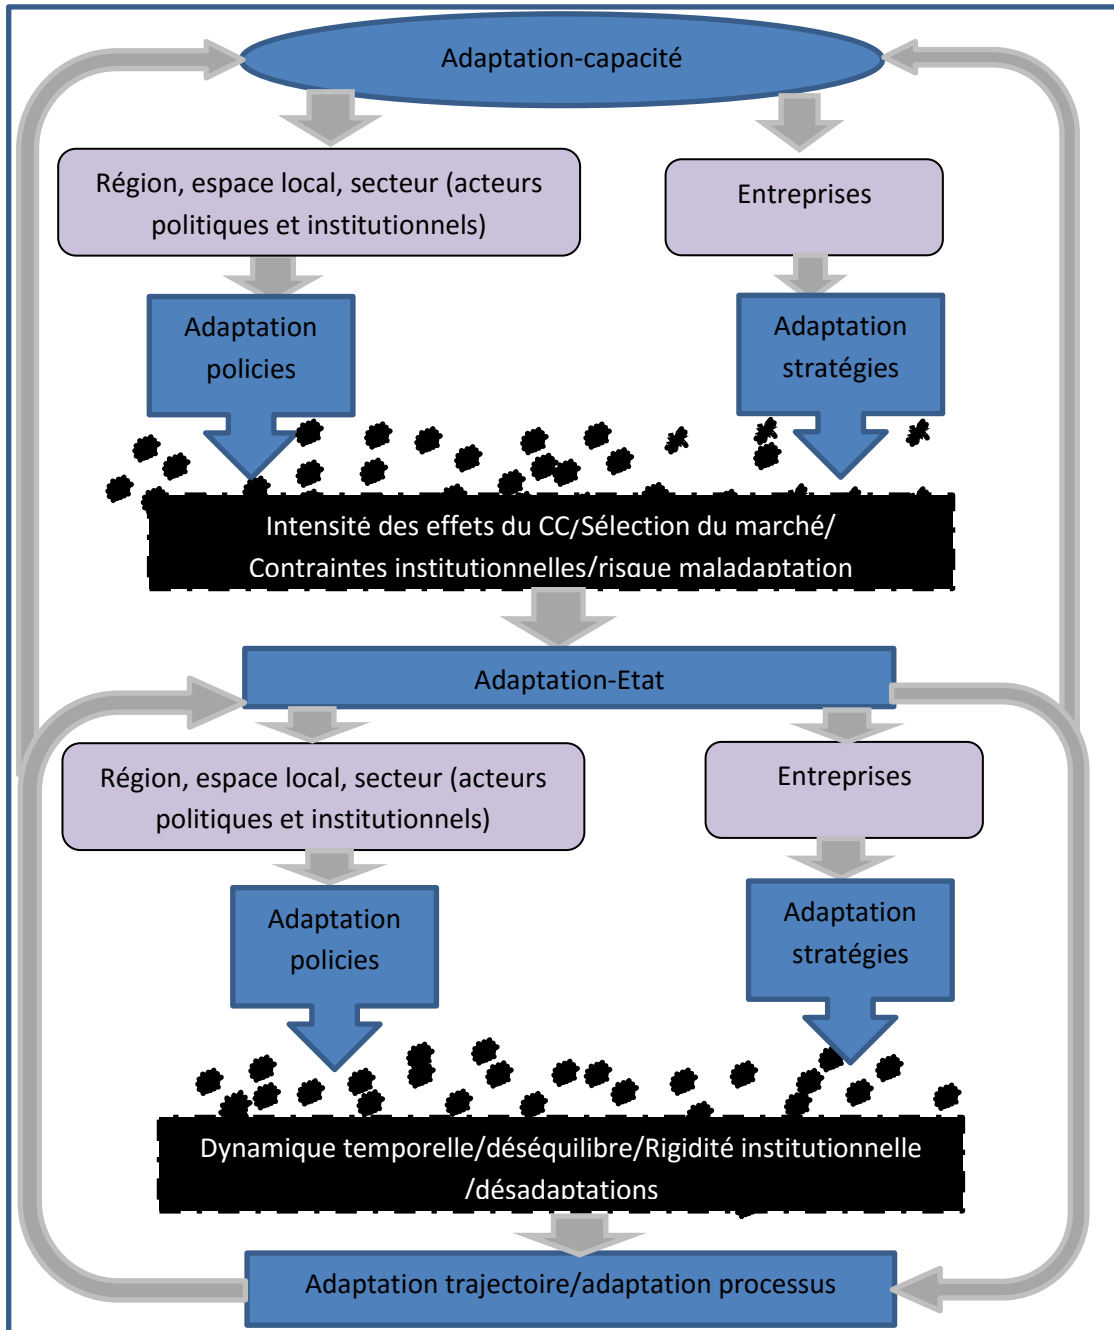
Adaptation-capacité

Région, espace local, secteur (acteurs politiques et institutionnels)

Entreprises

Adaptation policies

Adaptation stratégies

Intensité des effets du CC/Sélection du marché/ Contraintes institutionnelles/risque maladaptation

Adaptation-Etat

Région, espace local, secteur (acteurs politiques et institutionnels)

Entreprises

Adaptation policies

Adaptation stratégies

Dynamique temporelle/déséquilibre/Rigidité institutionnelle /désadaptations

Adaptation trajectoire/adaptation processus